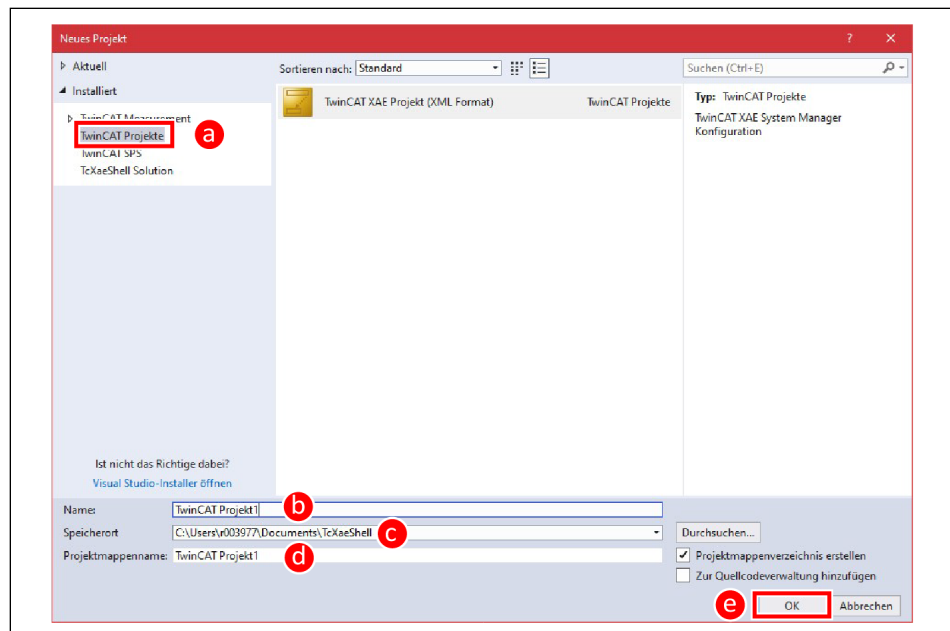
Neues Projekt
? ✕
▷ Aktuell
◢ Installiert
▷ TwinCAT Measurement
TwinCAT Projekte
a
TwinCAT SPS
TcXaeShell Solution
Ist nicht das Richtige dabei?
Visual Studio-Installer öffnen
Sortieren nach: Standard
TwinCAT XAE Projekt (XML Format) TwinCAT Projekte
Suchen (Ctrl+E)
Typ: TwinCAT Projekte
TwinCAT XAE System Manager Konfiguration
Name: TwinCAT Projekt1
b
Speicherort C:\Users\r003977\Documents\TcXaeShell
c
Durchsuchen...
Projektmappenname: TwinCAT Projekt1
d
☑ Projektmappenverzeichnis erstellen
☐ Zur Quellcodeverwaltung hinzufügen
e
OK
Abbrechen